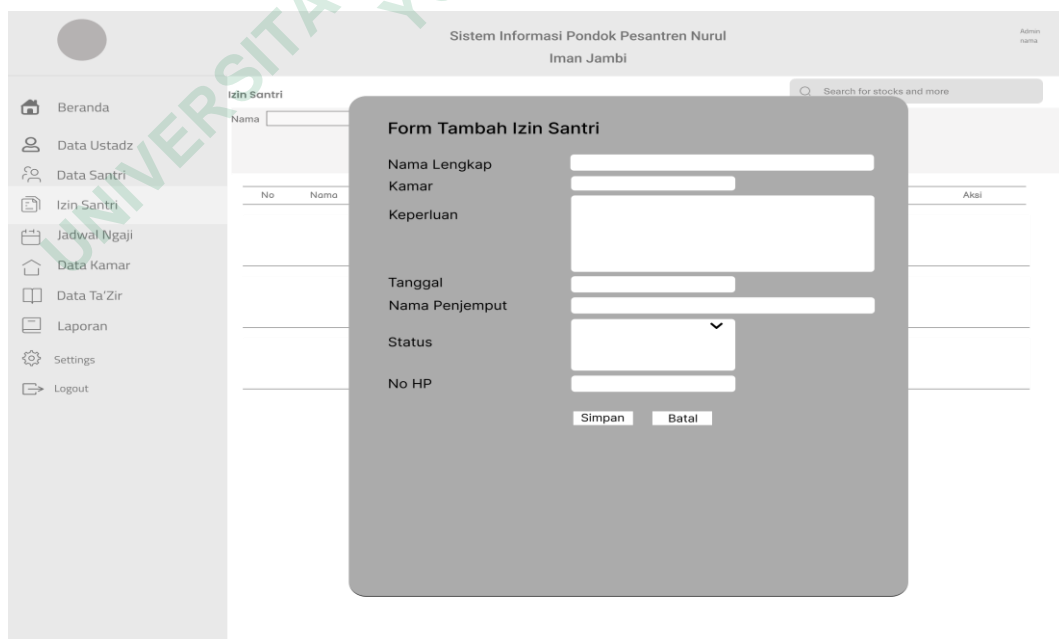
UNIVERSITA

Sistem Informasi Pondok Pesantren Nurul Iman Jambi

Admin nama

Search for stocks and more

Beranda
Data Ustadz
Data Santri
Izin Santri
Jadwal Ngaji
Data Kamar
Data Ta'Zir
Laporan
Settings
Logout

Izin Santri
Nama

No Nama Aksi

Form Tambah Izin Santri

Nama Lengkap
Kamar
Keperluan
Tanggal
Nama Penjemput
Status
No HP

Simpan Batal